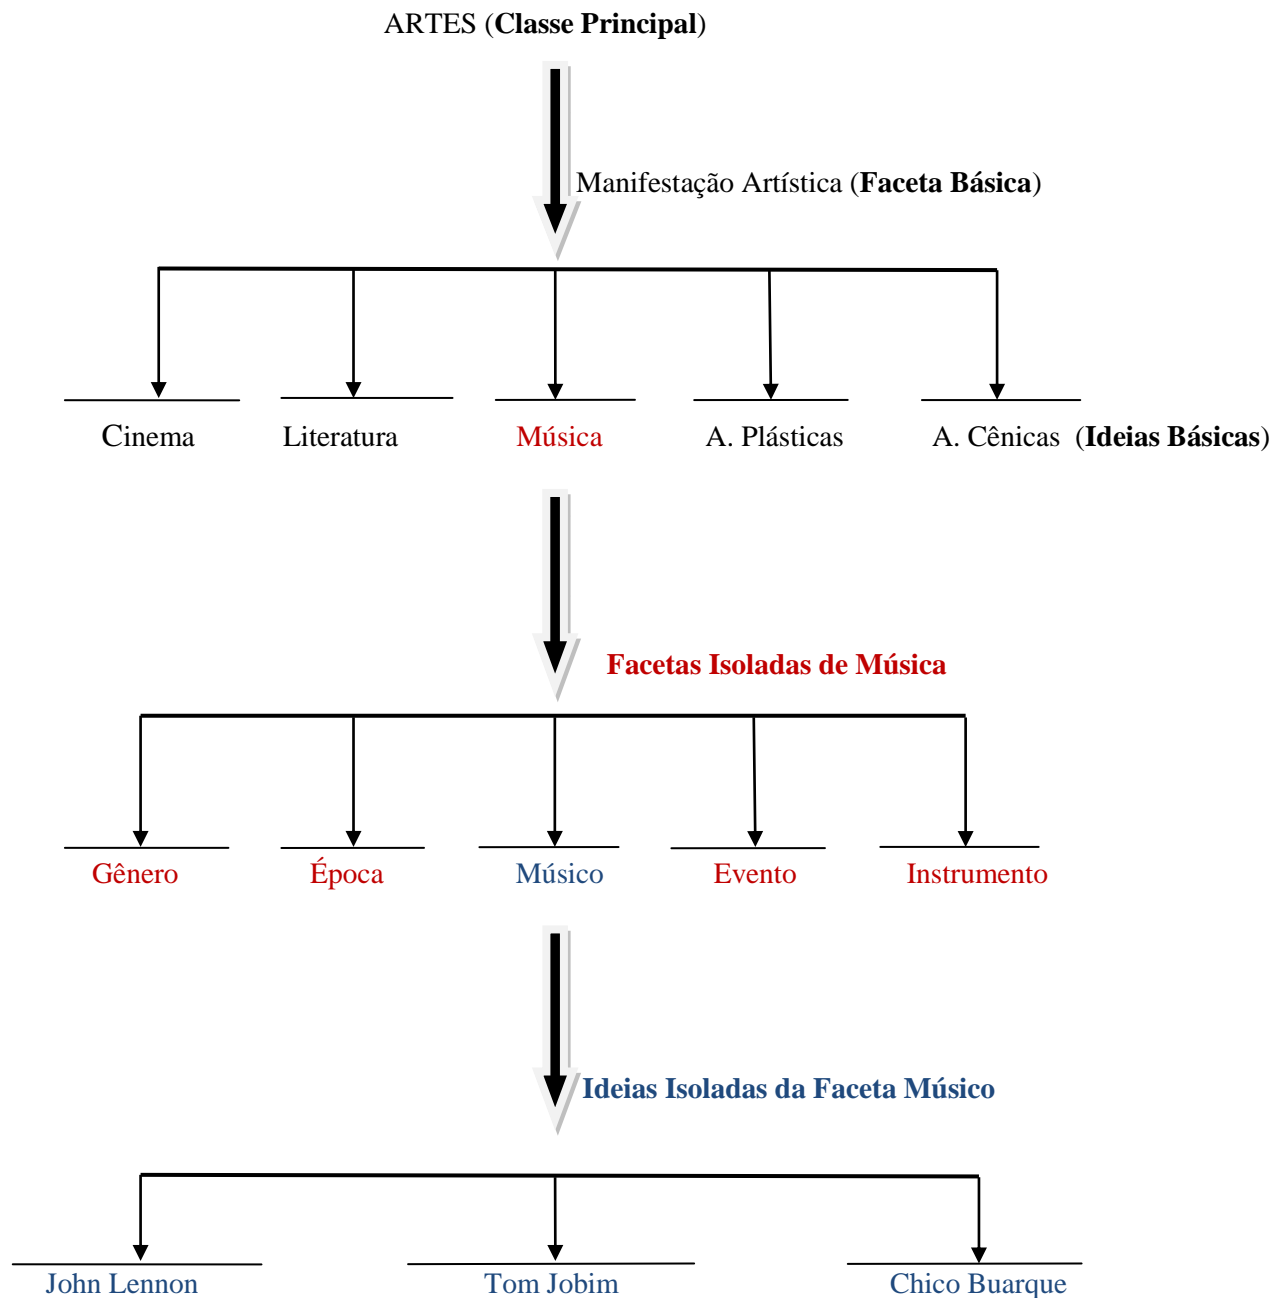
ARTES (**Classe Principal**)

Manifestação Artística (**Faceta Básica**)

Cinema

Literatura

Música

A. Plásticas

A. Cênicas (**Ideias Básicas**)

**Facetas Isoladas de Música**

Gênero

Época

Músico

Evento

Instrumento

**Ideias Isoladas da Faceta Músico**

John Lennon

Tom Jobim

Chico Buarque